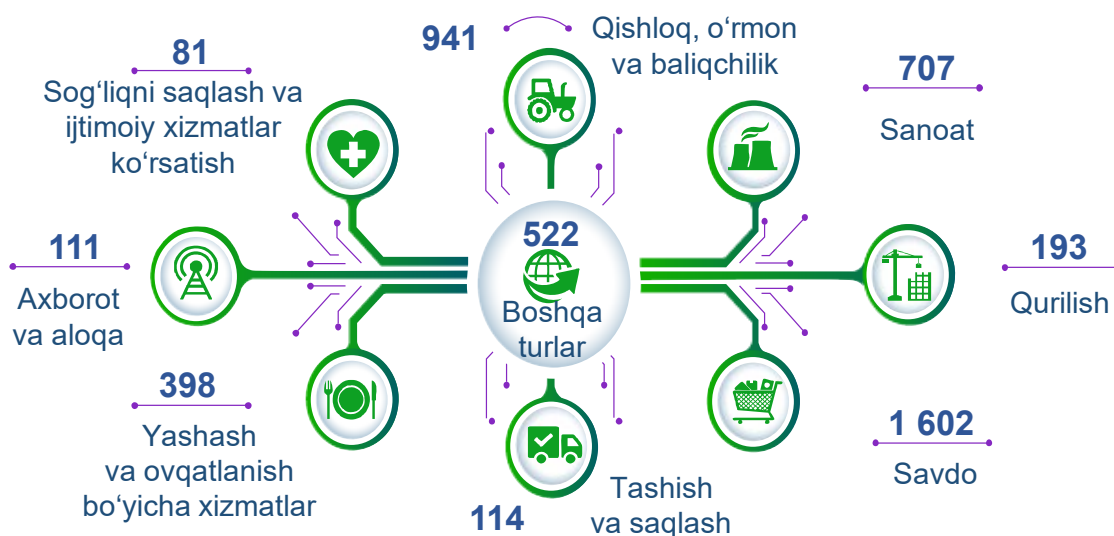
941

Qishloq, oʻrmon va baliqchilik

81

Sogʻliqni saqlash va ijtimoiy xizmatlar koʻrsatish

707

Sanoat

111

Axborot va aloqa

522

Boshqa turlar

193

Qurilish

398

Yashash va ovqatlanish boʻyicha xizmatlar

1 602

Savdo

114

Tashish va saqlash